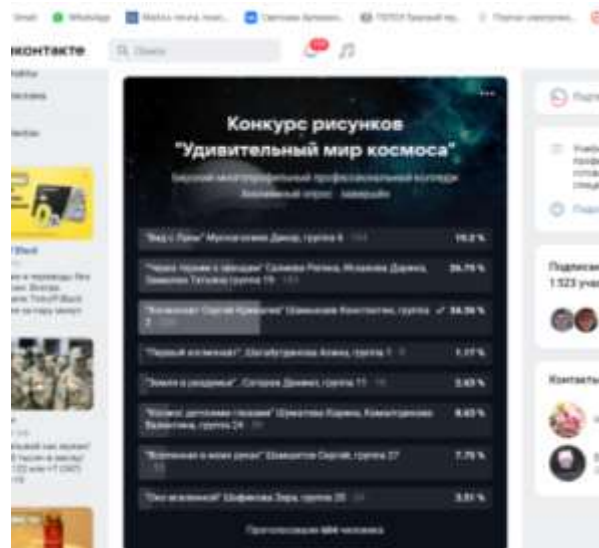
Gmail WhatsApp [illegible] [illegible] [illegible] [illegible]

контакте Поиск

Конкурс рисунков "Удивительный мир космоса"

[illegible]
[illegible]

"Вид с Луны" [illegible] группа 6 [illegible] 15.2 %

"Через тернии к звездам" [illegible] группа 19 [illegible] 20.75 %

"Космонавт Сергей Крикалёв" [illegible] группа 2 ✓ 34.39 %

"Первый космонавт" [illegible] группа 1 1.17 %

"Земля в рандомах" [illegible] группа 11 2.63 %

"Космос детскими глазами" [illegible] группа 24 8.63 %

"Вселенная в моих руках" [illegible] группа 27 7.75 %

"Око вселенной" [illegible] группа 25 3.51 %

Проголосовали 684 человека

Подписчики
1 523 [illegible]

Контакты